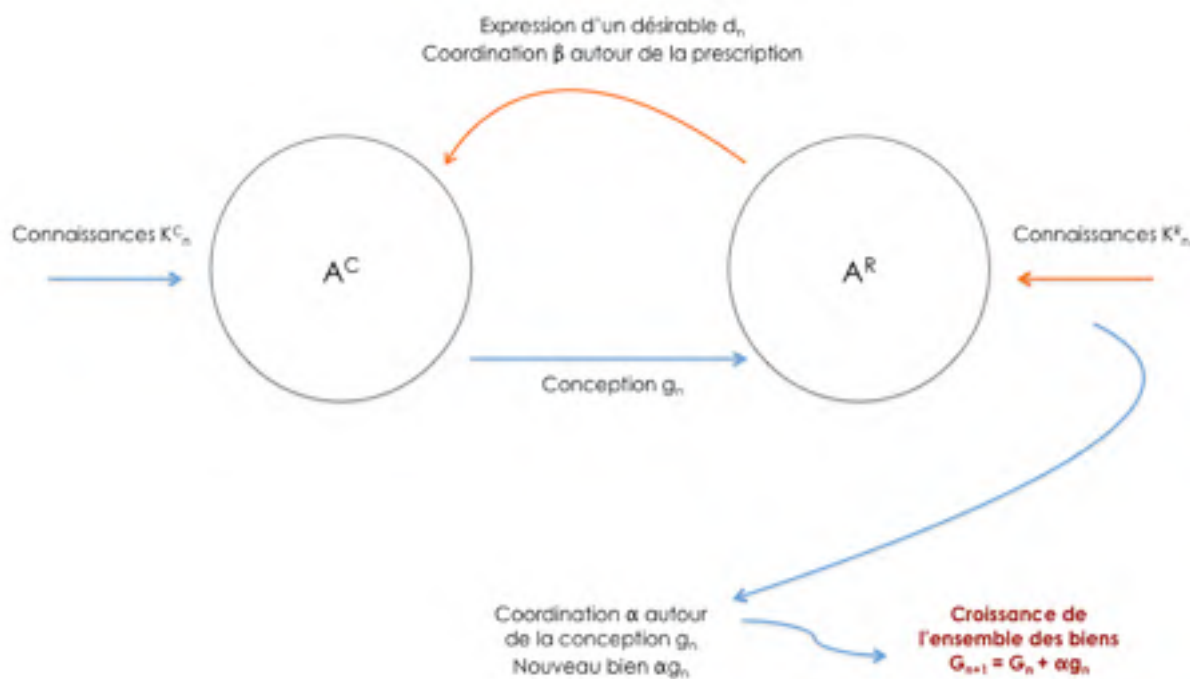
Expression d'un désirable $d_n$
Coordination β autour de la prescription

Connaissances $K^C_n$

$A^C$

$A^R$

Connaissances $K^R_n$

Conception $g_n$

Coordination α autour de la conception $g_n$
Nouveau bien $\alpha g_n$

Croissance de l'ensemble des biens
$G_{n+1} = G_n + \alpha g_n$